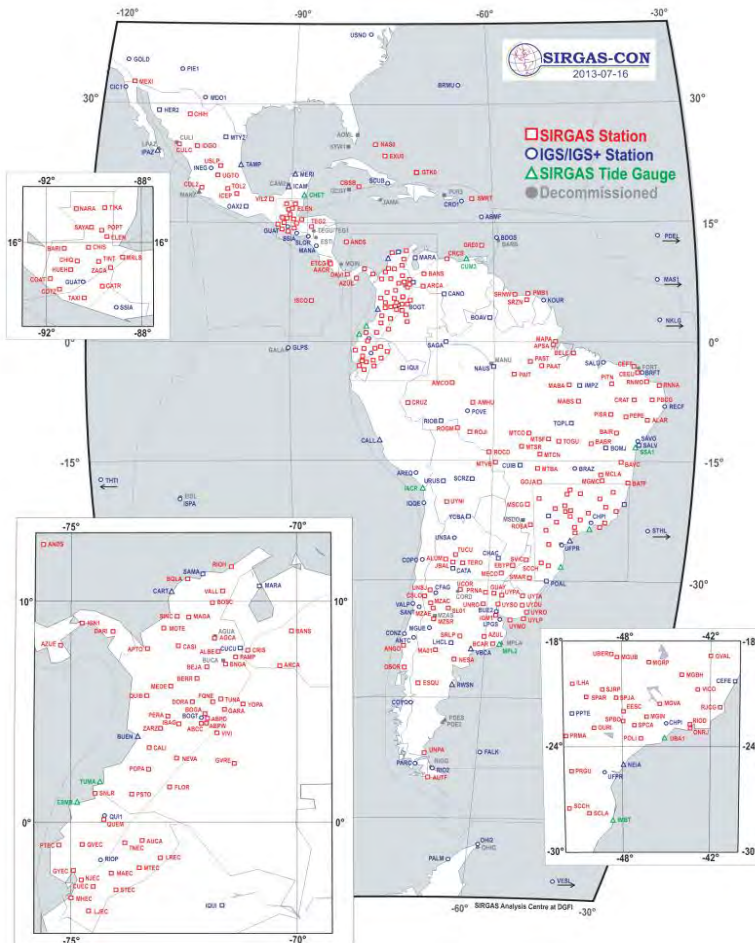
SIRGAS-CON
2013-07-16

□ SIRGAS Station
○ IGS/IGS+ Station
△ SIRGAS Tide Gauge
● Decommissioned

-120° -90° -60° -30°
30° 15° 0° -15° -30°

GOLD PIE1 USNO CIC1 MEXI MDO1 BRMU HER2 CHIH CULI MTY2 LPAZ IPAZ CULC DGO TAMP ISLA INEG UGTO USLP CDLT TOL2 ICEP MERI CAM2 ICAM CHET OAX2 VILL GUAT SSIA BLGK MANA NAS0 EXU0 GTK0 CRSB SCUB PUR3 CRO1 SMRT ABMF DRDO CRCS CUM2 BDOS PDEL MARA ANDS ETCG AACR AZUL BANS ARCA BOGT CANO SRNW PMB1 KOUR MAS1 NKLG ISCO BOAV GALA GLPS SAGA IQUI MANU NAUS BELE SALU CEFE FORT BRFT MAPA APSA PAST PAAT IMPZ ANCO CRUZ AMHU POVE MABA MABS CRAT PBCG RNNA RECF ALAR RIOB ROGM ROJI TOPL PISR PEPE CALL MTCO MTSF TOGU SAIR SSA1 BOMJ SAVO SALV MTCN ROCO MTVB CUIB BRAZ MTBA MCLA BATF THTI AREQ URUS SCRZ GOJA MGMC ISPA IQQE UYNI VICO INCR MSCG CHPI STHL UFPR TUCU CHAC JBAL TERO COPO ALUM CATA MECO SVIC SCCH SMAR POAL UNSJ CFAG CSLO ORD UCOR PRNA UYPA UYTA VALP SANT MZAE MZAS UNRO UYSO UYDU UYRO MZSR UYMO LPGS IGM1 MPLA MA21 CONZ ANTC ANGO NESA VBCA MPL2 OSOR ESQU RWSN COYQ PDES FALK UNPA PARC RIO2 AUTF OHI2 PALM VESL

-92° -88° 16° NARA TIKA SAYA2 POPT ELEN BARI CHIS CHIQ TINT MSLS HUEH ZACA QUATO CATR CDTZ COAT TAXI SSIA

-75° -70° 10° 0° ANDS RIO1 SAMA SQLA CART MARA VALL BOSC AZUE AER1 DARI SINC MCTE MAGA AGUA ASCA APTO CASI ALBE CUCU CRIS BUCA BNGA RAMP BEJA ARCA BANS MEDE BERR QUIB FQNE DORA TUNA YOPA BOGA BOGT ABMU ABPW ARCA PERA IBAG ZARZ VIVI BUEN CALI NEVA GVRE POPA TUMA CINN SNLR PSTO FLOR QUI1 QUEM PTEC GVEC AUCA TNEC RIOP LREC GYEC MTEC MAEC MHEC ETEC LJEC IQUI

-48° -42° -18° -24° -30° UBER MGUB MGRP GVAL ILHA SJRP SPAR SPJA CEFE EESC MGVA VICO PPTE SPBO SPCA MGIN CHPI RIOD ONRJ OURI POLI RJCG PRMA UBA1 NEIA PRGU UFPR SCCH SCLA IMBT

SIRGAS Analysis Centre at DGFI